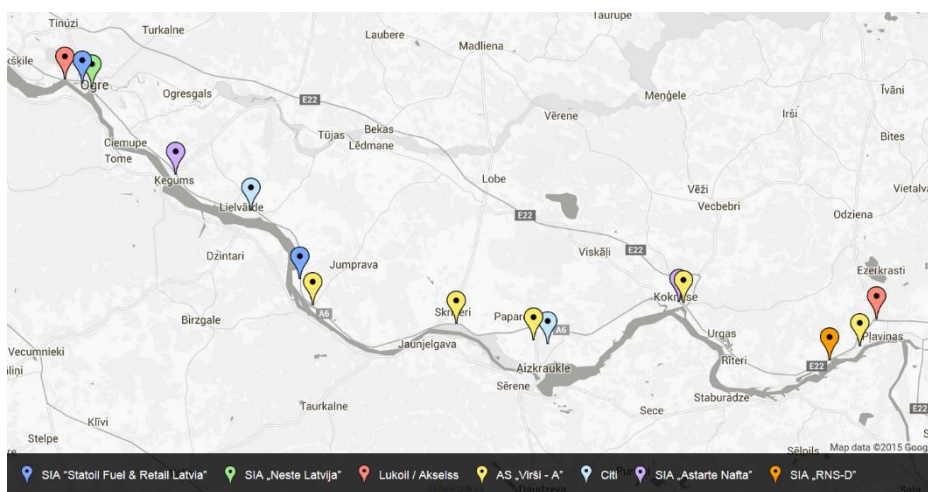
Tinūži
Turkalne
Taurupe
Laubere
Madliena
ķšķile
Ogre
Ogresgals
E22
Meņģele
Īvāni
Irši
Vērene
Bekas
Tūjas
Lēdmane
Ciemupe
Tome
Bites
Ķegums
Lobe
Vēži
Vecbebri
Vietalva
Lielvārde
E22
Odziena
Dzintari
Viskāļi
E22
Jumprava
Ezerkrasti
Koknese
Skrīveri
Papar
A6
A6
Birzgale
Urgas
Pļaviņas
Vecumnieki
Jaunjelgava
Rīteri
Aizkraukle
Sērene
E22
Staburadze
Taurkalne
Sece
Klīvi
Stelpe
Sēlpils
Map data ©2015 Goog
SIA "Statoil Fuel & Retail Latvia"
SIA „Neste Latvija"
Lukoil / Akselss
AS „Virši - A"
Citi
SIA „Astarte Nafta"
SIA „RNS-D"